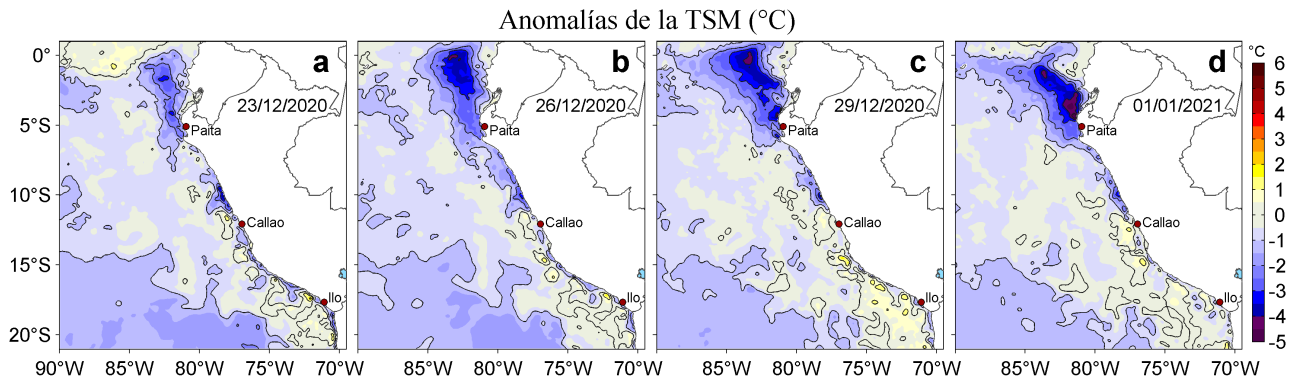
Anomalías de la TSM (°C)

a
23/12/2020
Paita
Callao
Ilo

b
26/12/2020
Paita
Callao
Ilo

c
29/12/2020
Paita
Callao
Ilo

d
01/01/2021
Paita
Callao
Ilo

0°
5°S
10°S
15°S
20°S

90°W 85°W 80°W 75°W 70°W
85°W 80°W 75°W 70°W
85°W 80°W 75°W 70°W
85°W 80°W 75°W 70°W

°C
6
5
4
3
2
1
0
-1
-2
-3
-4
-5